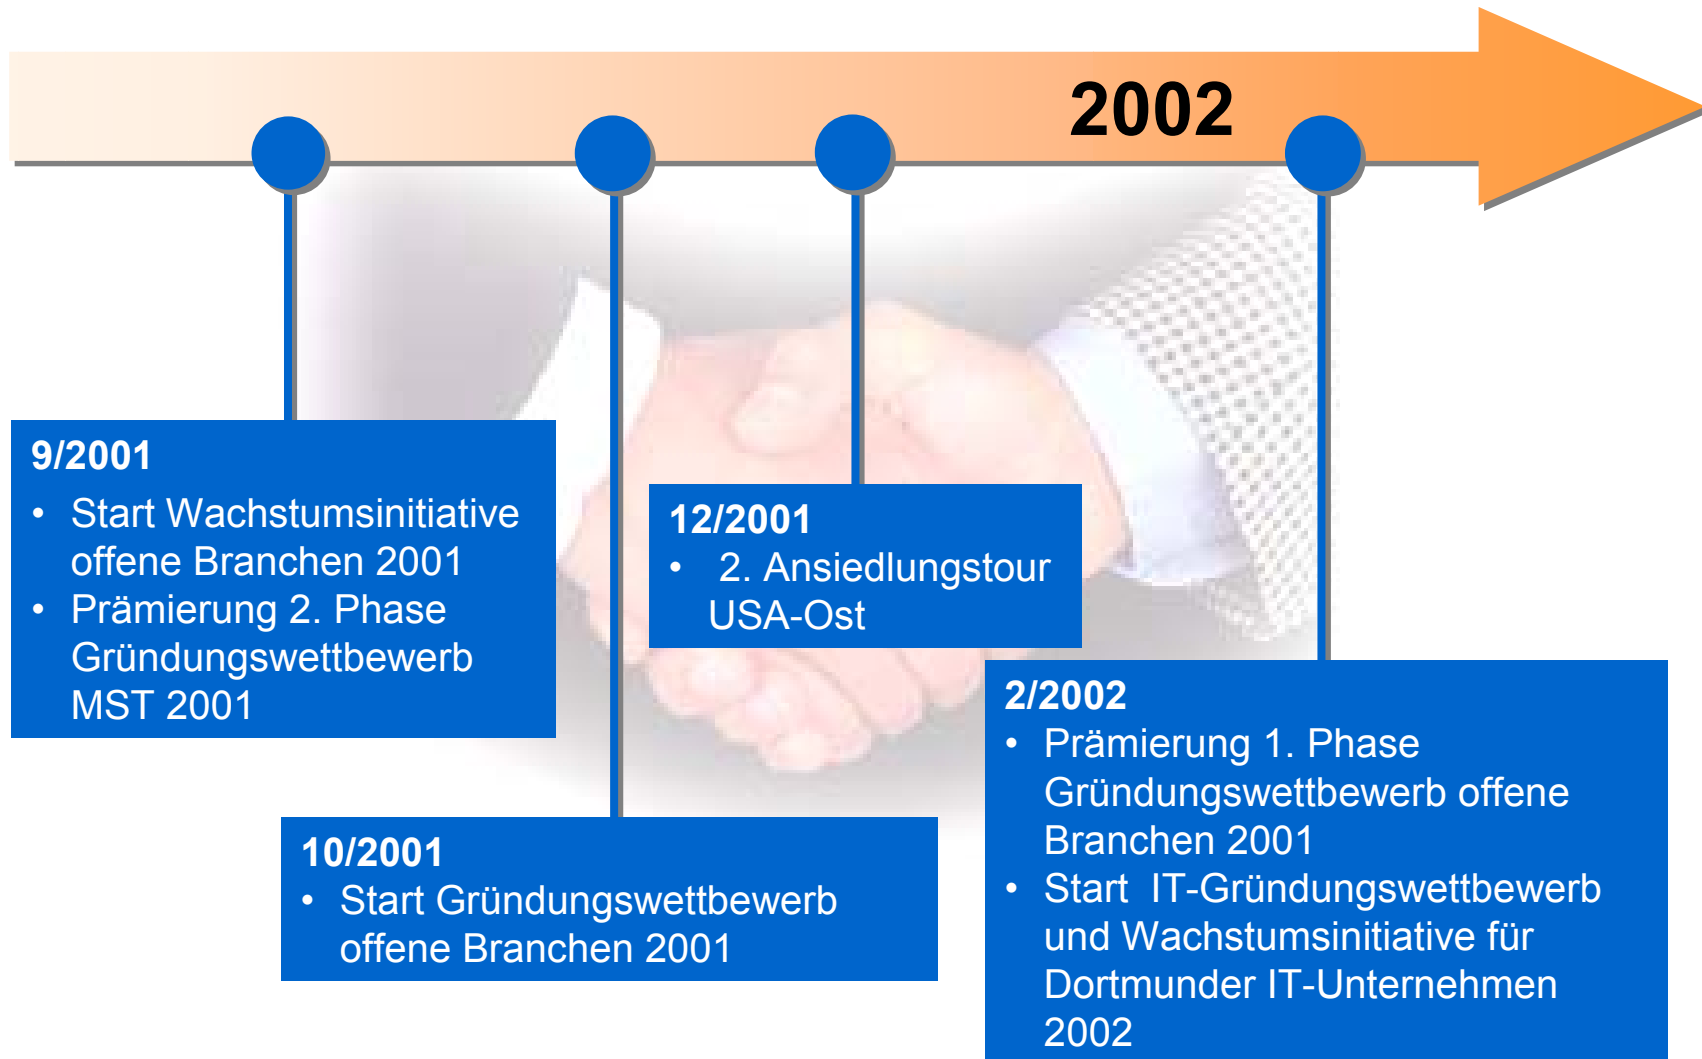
2002

9/2001
• Start Wachstumsinitiative offene Branchen 2001
• Prämierung 2. Phase Gründungswettbewerb MST 2001

12/2001
• 2. Ansiedlungstour USA-Ost

10/2001
• Start Gründungswettbewerb offene Branchen 2001

2/2002
• Prämierung 1. Phase Gründungswettbewerb offene Branchen 2001
• Start IT-Gründungswettbewerb und Wachstumsinitiative für Dortmunder IT-Unternehmen 2002